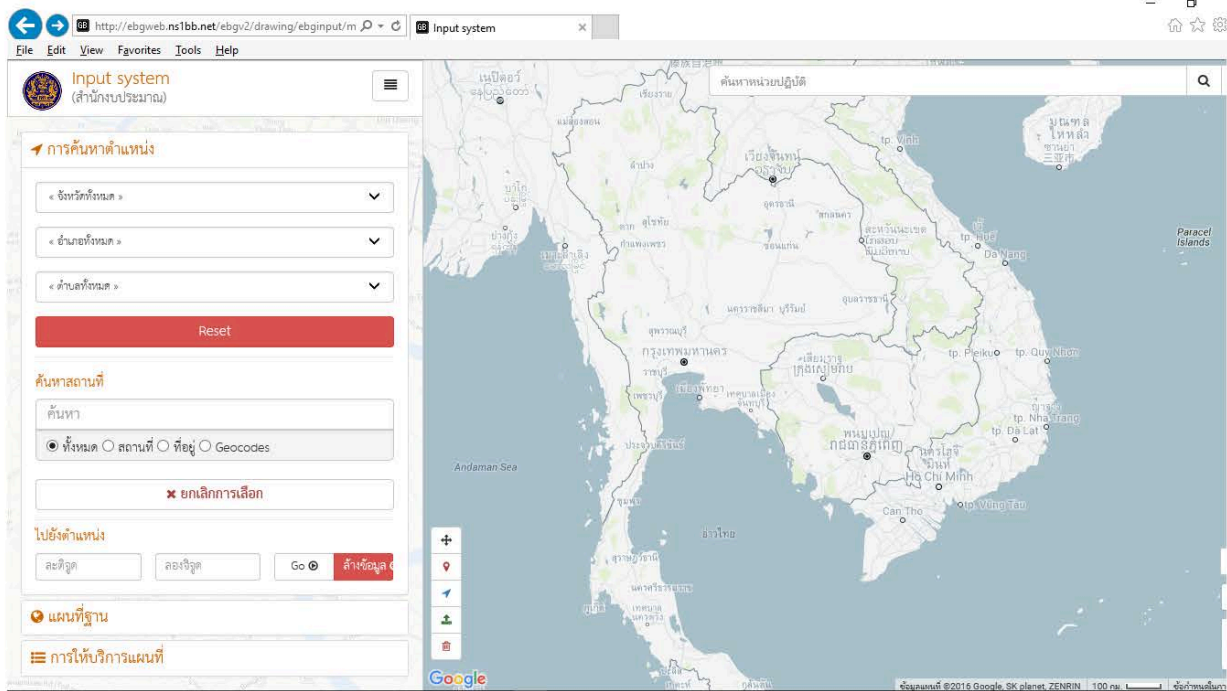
http://ebgweb.ns1bb.net/ebgv2/drawing/ebginput/m
Input system
File Edit View Favorites Tools Help

Input system
(สำนักงบประมาณ)

การค้นหาตำแหน่ง
« จังหวัดทั้งหมด »
« อำเภอทั้งหมด »
« ตำบลทั้งหมด »
Reset

ค้นหาสถานที่
ค้นหา
ทั้งหมด สถานที่ ที่อยู่ Geocodes
ยกเลิกการเลือก

ไปยังตำแหน่ง
ละติจูด
ลองจิจูด
Go
ล้างข้อมูล

แผนที่ฐาน
การให้บริการแผนที่

ค้นหาหน่วยปฏิบัติ

เชียงราย
แม่ฮ่องสอน
ลำปาง
เวียงจันทน์
น่าน
อุดรธานี
สกลนคร
สุโขทัย
ตาก
กำแพงเพชร
ขอนแก่น
นครราชสีมา
บุรีรัมย์
อุบลราชธานี
สุพรรณบุรี
กรุงเทพมหานคร
ราชบุรี
เมืองพัทยา
เพชรบุรี
ประจวบคีรีขันธ์
ชุมพร
อ่าวไทย
สุราษฎร์ธานี
นครศรีธรรมราช
ภูเก็ต
Andaman Sea
Vinh
Da Nang
Paracel Islands
tp. Pleiku
tp. Quy Nhơn
tp. Nha Trang
tp. Da Lat
Ho Chi Minh
Can Tho
Vũng Tàu
Google
ข้อมูลแผนที่ ©2016 Google, SK planet, ZENRIN 100 กม. ข้อกำหนดในการ